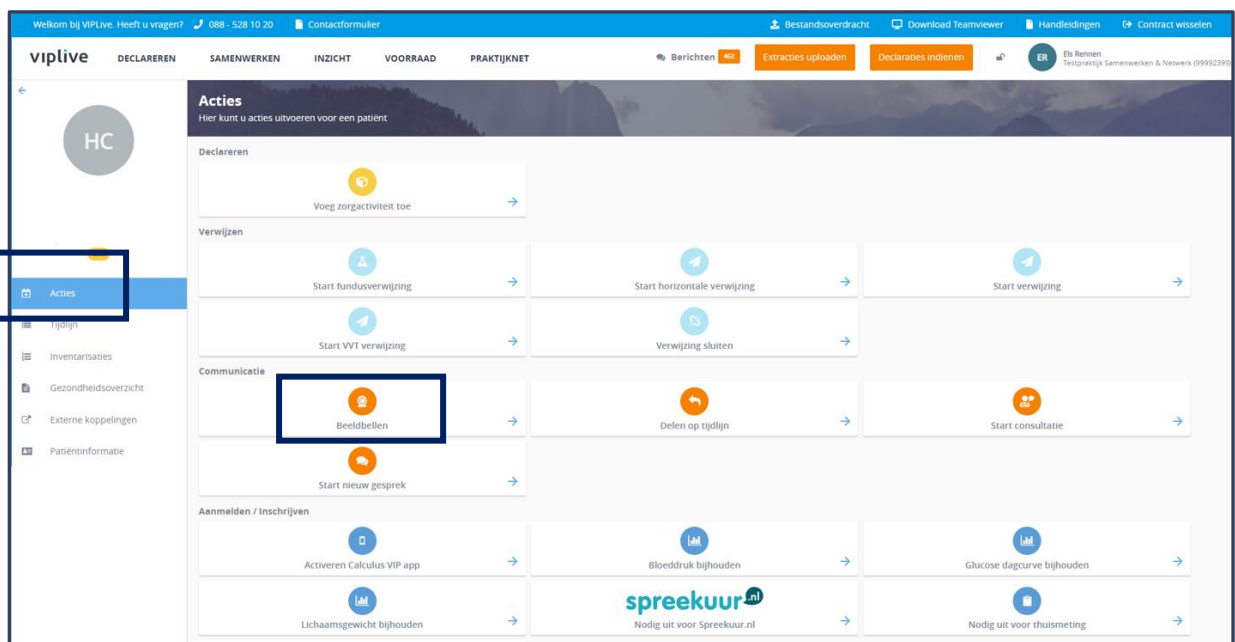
Welkom bij VIPLive. Heeft u vragen? 088 - 528 10 20 Contactformulier

Bestandsoverdracht Download Teamviewer Handleidingen Contract wisselen

viplive DECLAREREN SAMENWERKEN INZICHT VOORRAAD PRAKTIJKNET

Berichten 452 Extracties uploaden Declaraties indienen

ER Els Rennen Testpraktijk Samenwerken & Netwerk (99992399)

HC

Acties
Tijdlijn
Inventarisaties
Gezondheidsoverzicht
Externe koppelingen
Patiëntinformatie

Acties
Hier kunt u acties uitvoeren voor een patiënt

Declareren

Voeg zorgactiviteit toe

Verwijzen

Start fundusverwijzing

Start horizontale verwijzing

Start verwijzing

Start VVT verwijzing

Verwijzing sluiten

Communicatie

Beeldbellen

Delen op tijdlijn

Start consultatie

Start nieuw gesprek

Aanmelden / Inschrijven

Activeren Calculus VIP app

Bloeddruk bijhouden

Glucose dagcurve bijhouden

Lichaamsgewicht bijhouden

spreekuur.nl

Nodig uit voor Spreekuur.nl

Nodig uit voor thuismeting